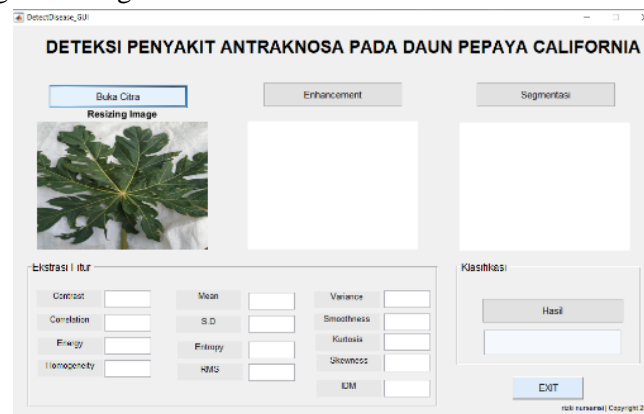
DetectDisease_GUI

DETEKSI PENYAKIT ANTRAKNOSA PADA DAUN PEPAYA CALIFORNIA

Buka Citra

Resizing Image

Enhancement

Segmentasi

Ekstrasi Fitur

Contrast

Correlation

Energy

Homogeneity

Mean

S.D

Entropy

RMS

Variance

Smoothness

Kurtosis

Skewness

IDM

Klasifikasi

Hasil

EXIT

rizk nursarai| Copyright 2